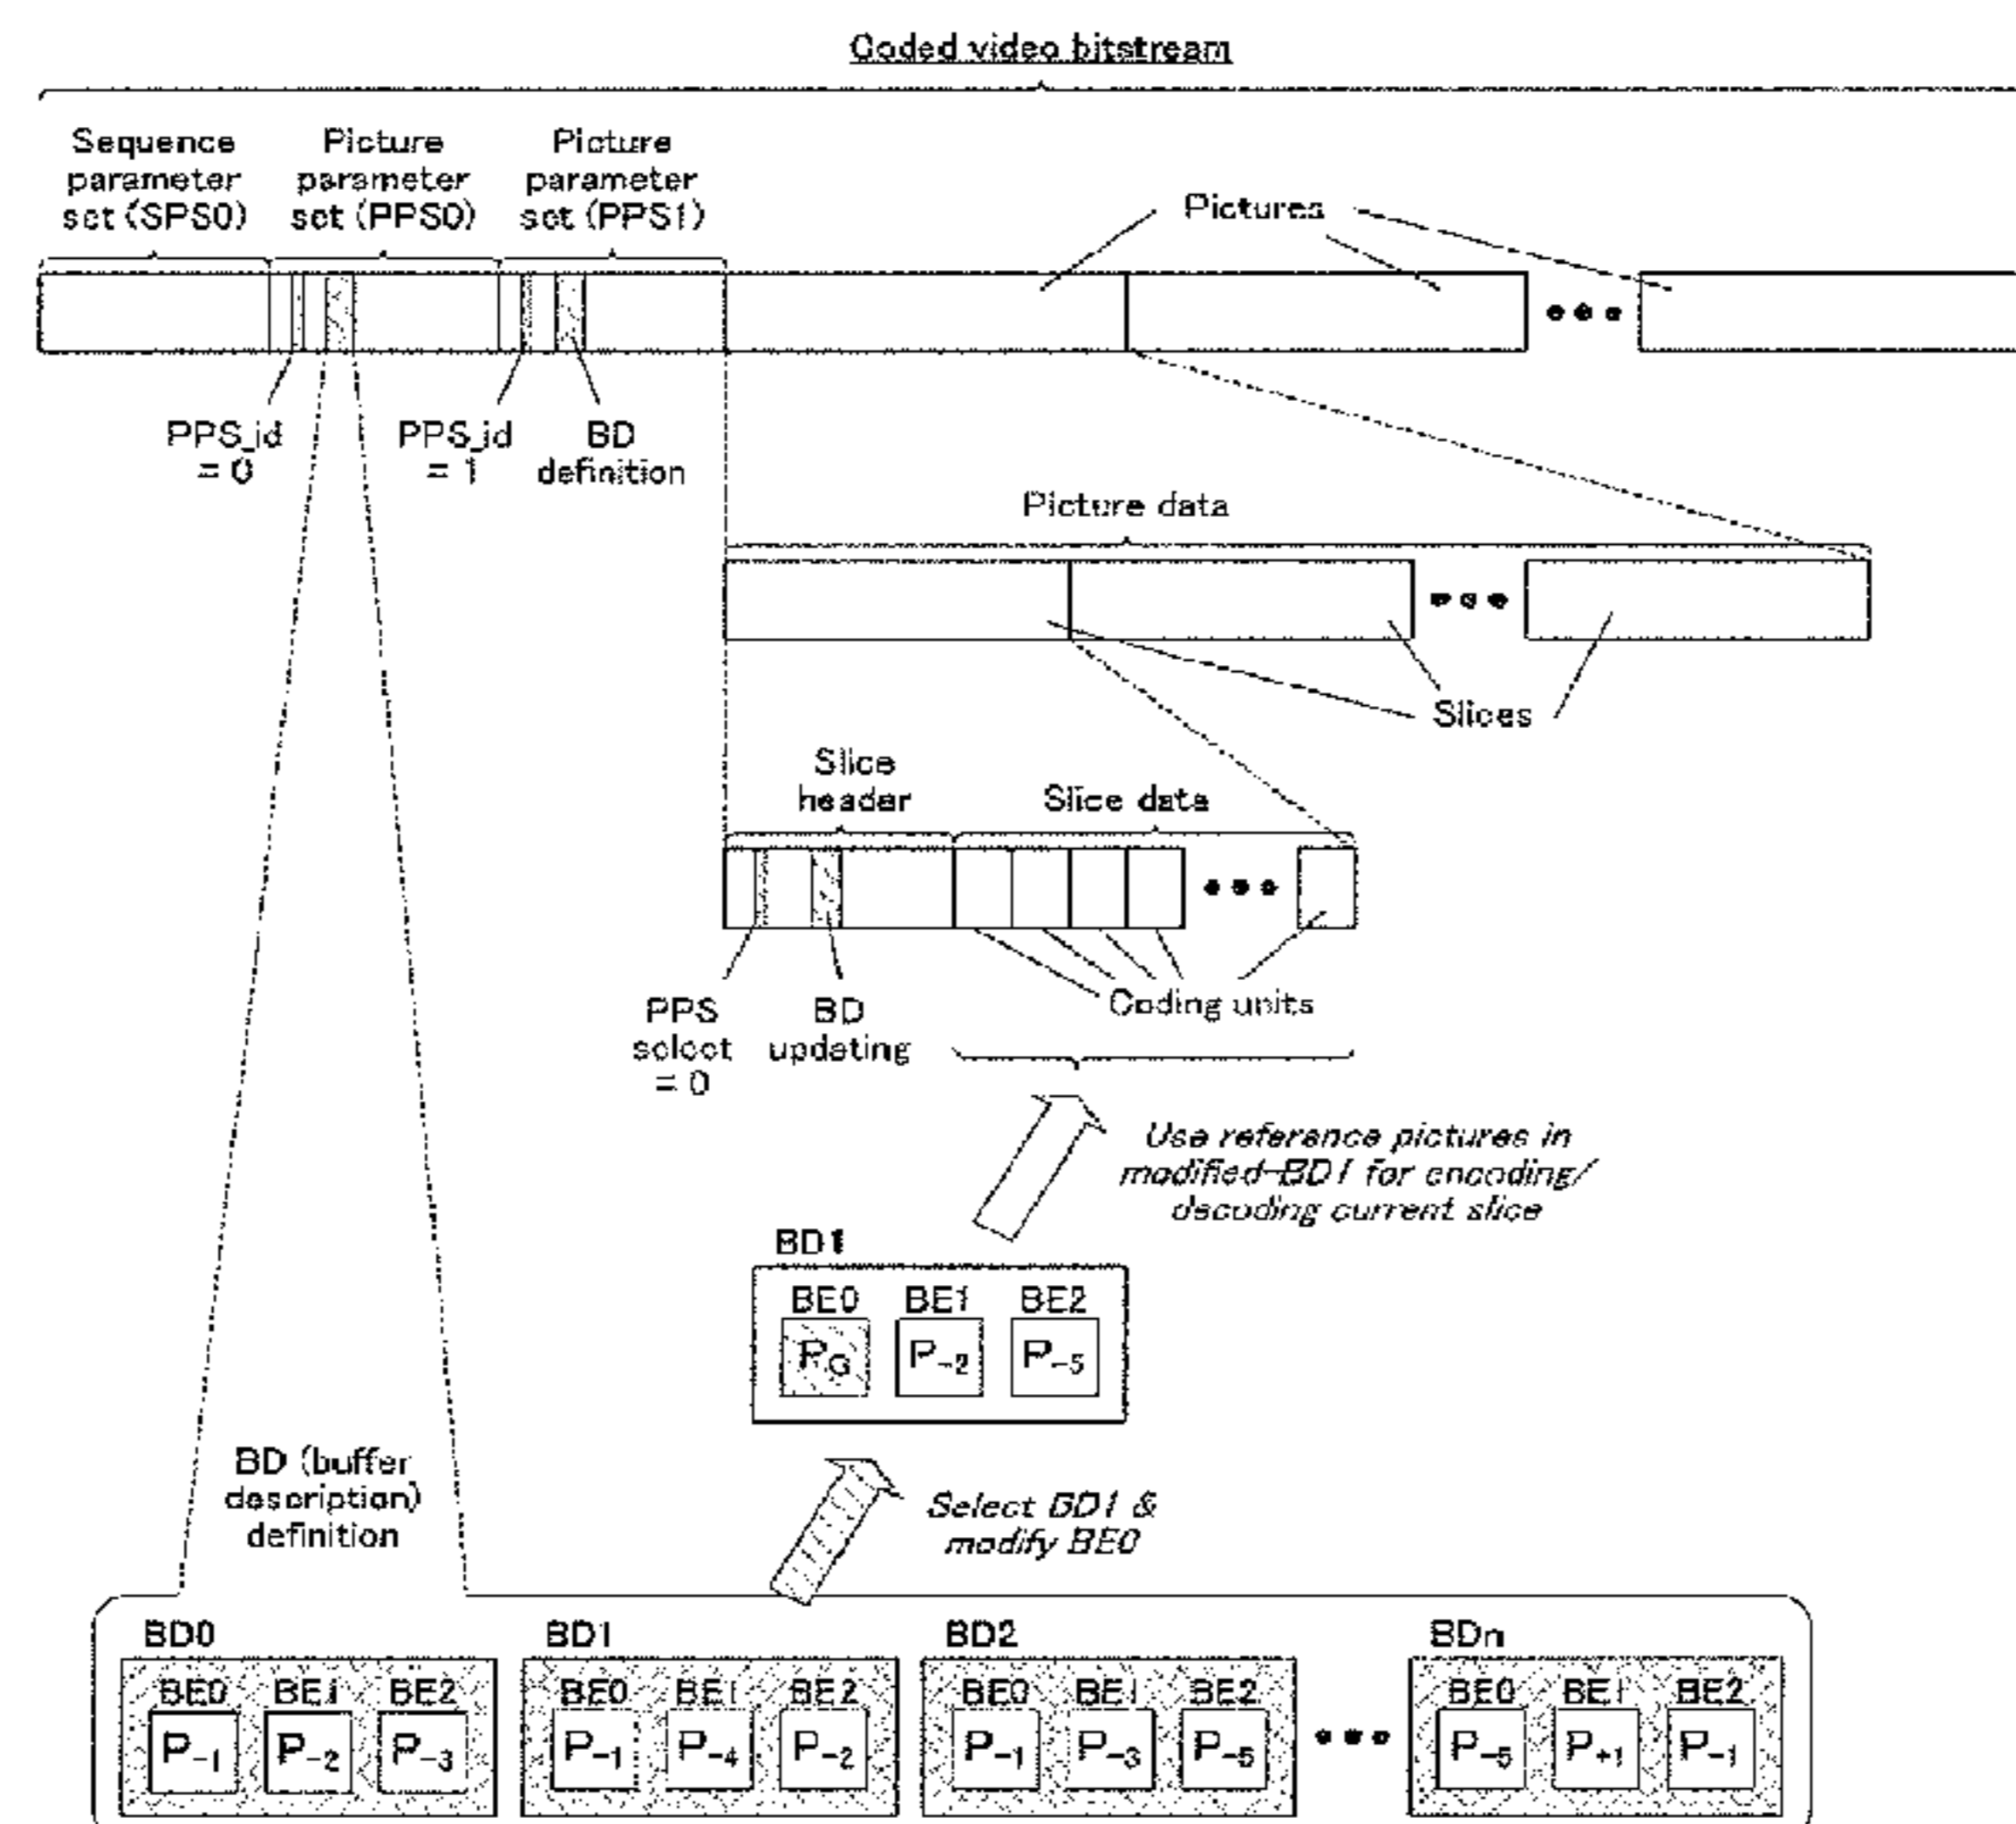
Coded video bitstream

Sequence parameter set (SPS0)

Picture parameter set (PPS0)

Picture parameter set (PPS1)

Pictures

PPS_id = 0

PPS_id = 1

BD definition

Picture data

Slices

Slice header

Slice data

PPS select = 0

BD updating

Coding units

Use reference pictures in modified BD1 for encoding/ decoding current slice

BD1

BE0 BE1 BE2

$P_G$ $P_{-2}$ $P_{-5}$

BD (buffer description) definition

Select BD1 & modify BE0

BD0

BE0 BE1 BE2

$P_{-1}$ $P_{-2}$ $P_{-3}$

BD1

BE0 BE1 BE2

$P_{-1}$ $P_{-4}$ $P_{-2}$

BD2

BE0 BE1 BE2

$P_{-1}$ $P_{-3}$ $P_{-5}$

BDn

BE0 BE1 BE2

$P_{-5}$ $P_{+1}$ $P_{-1}$